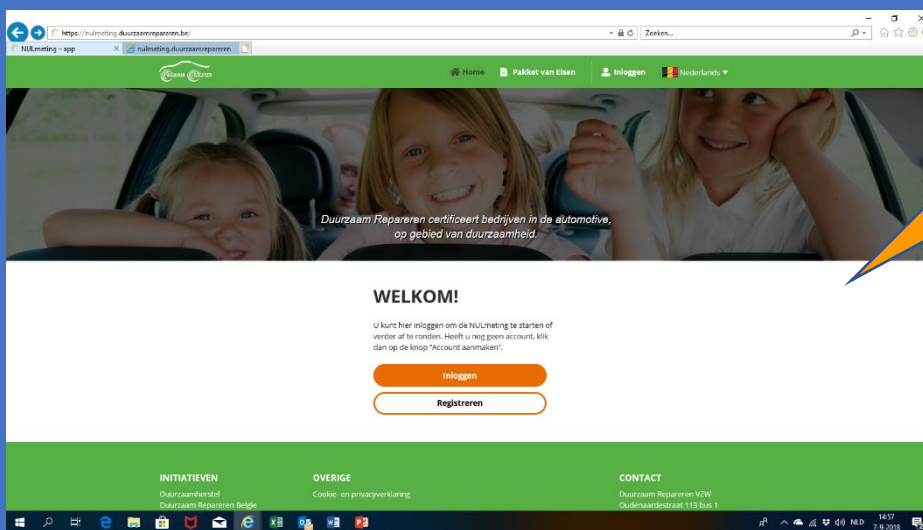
https://nulmeting.duurzaamrepareren.be/
Zoeken...
NULmeting – app
nulmeting.duurzaamrepareren
Home
Pakket van Eisen
Inloggen
Nederlands

Duurzaam Repareren certificeert bedrijven in de automotive, op gebied van duurzaamheid.

WELKOM!

U kunt hier inloggen om de NULmeting te starten of verder af te ronden. Heeft u nog geen account, klik dan op de knop "Account aanmaken".

Inloggen

Registreren

INITIATIEVEN
Duurzaamherstel
Duurzaam Repareren België

OVERIGE
Cookie- en privacyverklaring

CONTACT
Duurzaam Repareren VZW
Oudenaardestraat 113 bus 1

NLD 14:57 7-9-2018